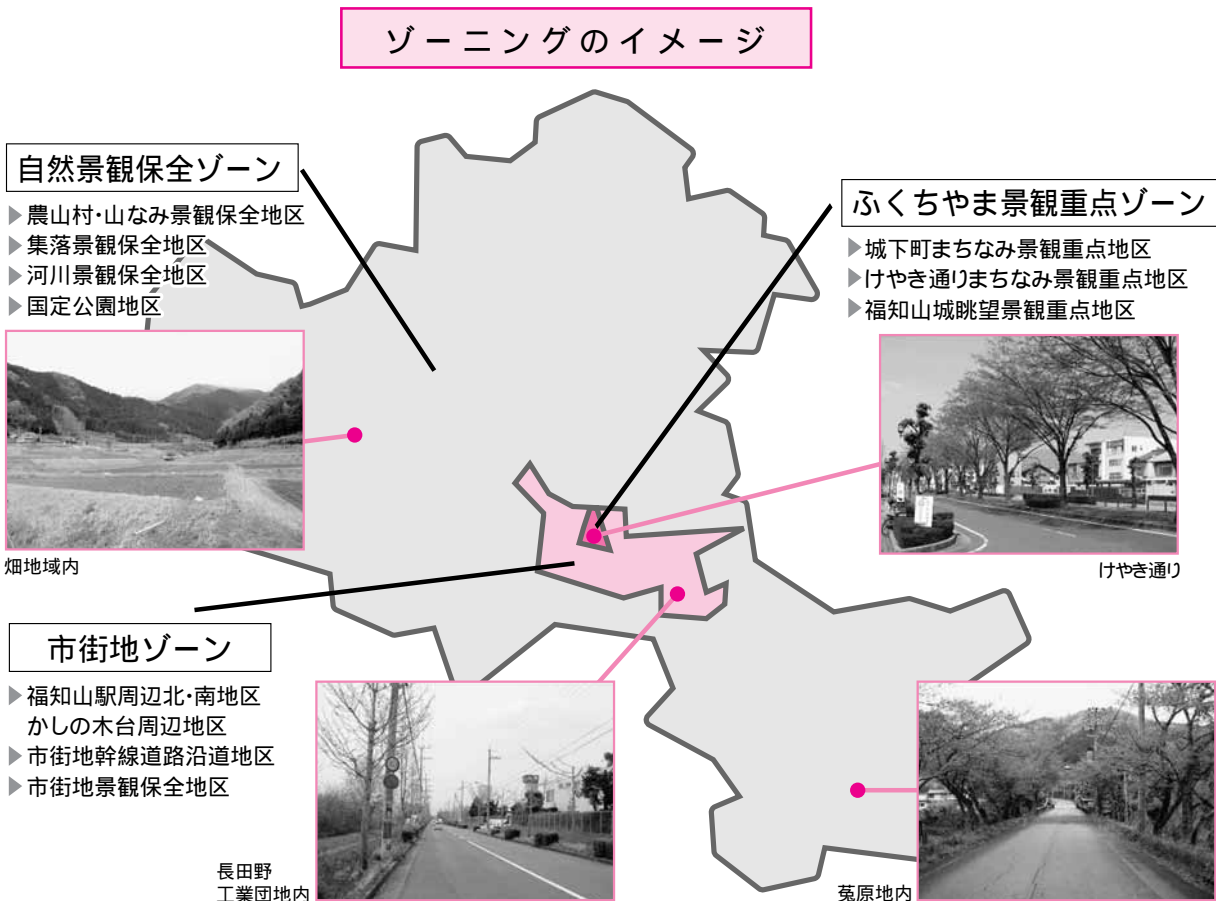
ゾーニングのイメージ

自然景観保全ゾーン

▶農山村･山なみ景観保全地区
▶集落景観保全地区
▶河川景観保全地区
▶国定公園地区

畑地域内

ふくちやま景観重点ゾーン

▶城下町まちなみ景観重点地区
▶けやき通りまちなみ景観重点地区
▶福知山城眺望景観重点地区

けやき通り

市街地ゾーン

▶福知山駅周辺北･南地区
かしの木台周辺地区
▶市街地幹線道路沿道地区
▶市街地景観保全地区

長田野
工業団地内

菟原地内